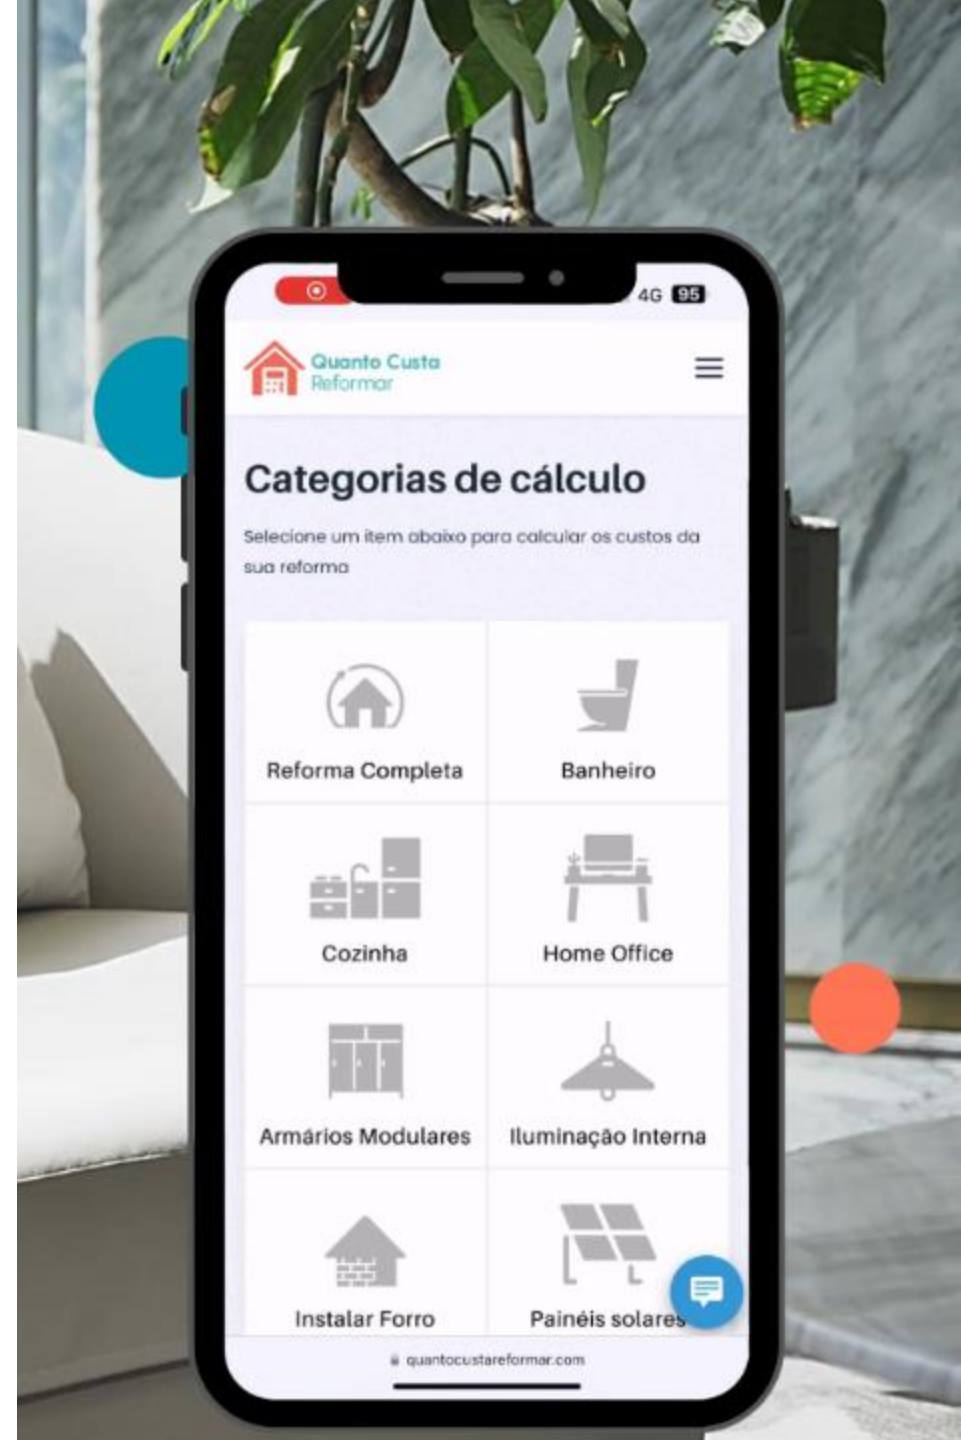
4G 95

Quanto Custa Reformar

Categorias de cálculo

Selecione um item abaixo para calcular os custos da sua reforma

Reforma Completa
Banheiro
Cozinha
Home Office
Armários Modulares
Iluminação Interna
Instalar Forro
Painéis solares

quantocustareformar.com